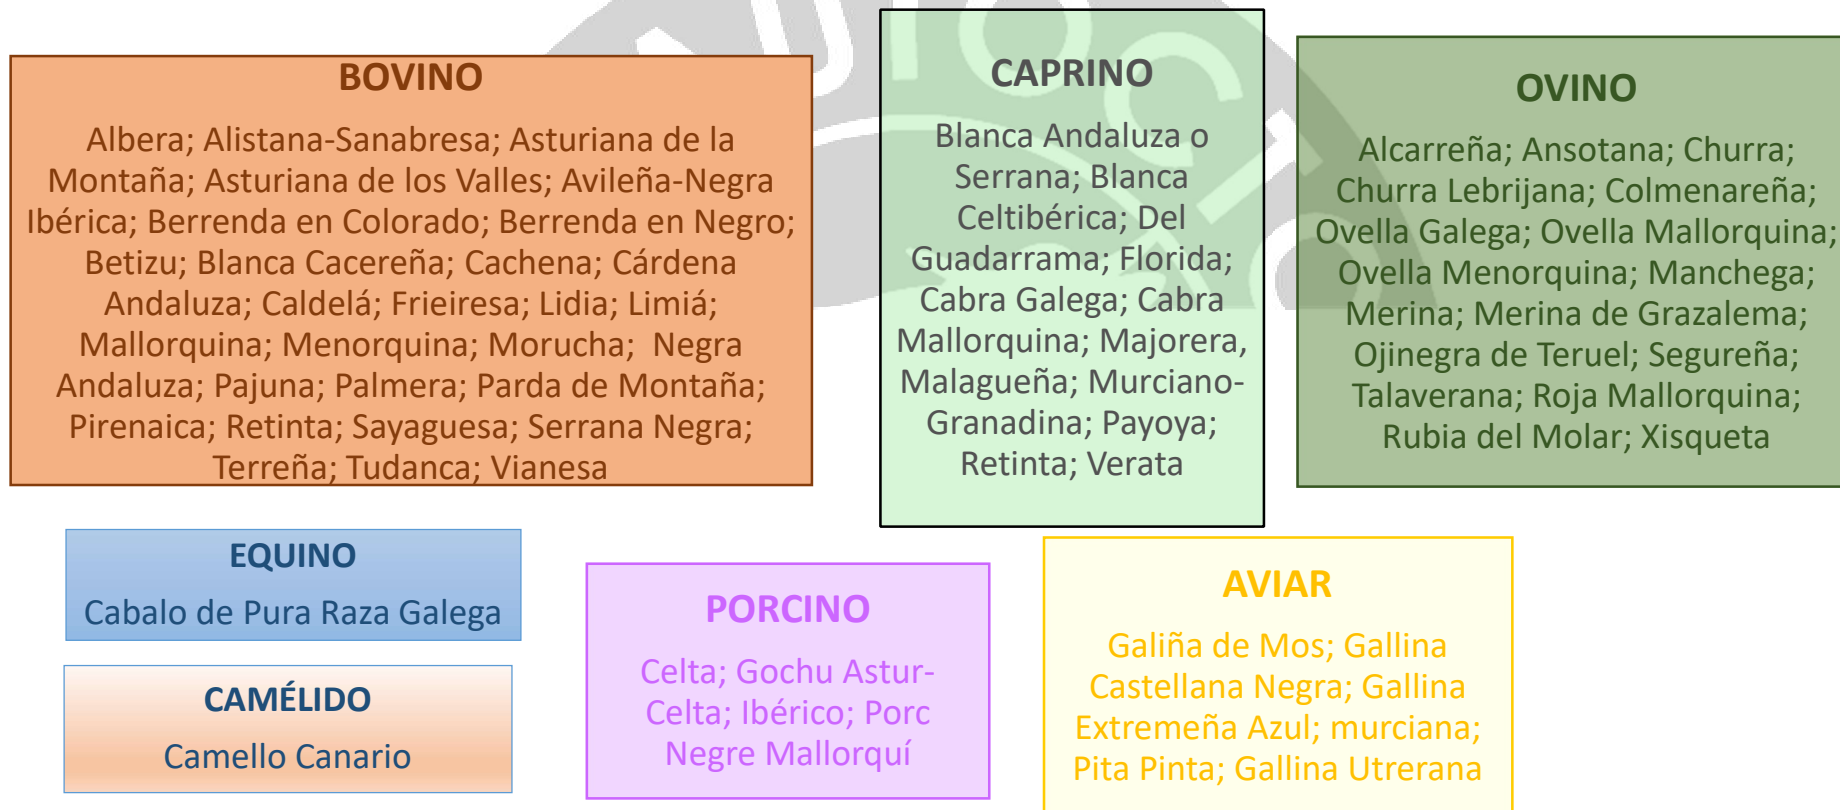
BOVINO

Albera; Alistana-Sanabresa; Asturiana de la Montaña; Asturiana de los Valles; Avileña-Negra Ibérica; Berrenda en Colorado; Berrenda en Negro; Betizu; Blanca Cacereña; Cachena; Cárdena Andaluza; Caldelá; Frieiresa; Lidia; Limiá; Mallorquina; Menorquina; Morucha; Negra Andaluza; Pajuna; Palmera; Parda de Montaña; Pirenaica; Retinta; Sayaguesa; Serrana Negra; Terreña; Tudanca; Vianesa

CAPRINO

Blanca Andaluza o Serrana; Blanca Celtibérica; Del Guadarrama; Florida; Cabra Galega; Cabra Mallorquina; Majorera, Malagueña; Murciano-Granadina; Payoya; Retinta; Verata

OVINO

Alcarreña; Ansotana; Churra; Churra Lebrijana; Colmenareña; Ovella Galega; Ovella Mallorquina; Ovella Menorquina; Manchega; Merina; Merina de Grazalema; Ojinegra de Teruel; Segureña; Talaverana; Roja Mallorquina; Rubia del Molar; Xisqueta

EQUINO

Cabalo de Pura Raza Galega

CAMÉLIDO

Camello Canario

PORCINO

Celta; Gochu Astur-Celta; Ibérico; Porc Negre Mallorquí

AVIAR

Galiña de Mos; Gallina Castellana Negra; Gallina Extremeña Azul; murciana; Pita Pinta; Gallina Utrerana